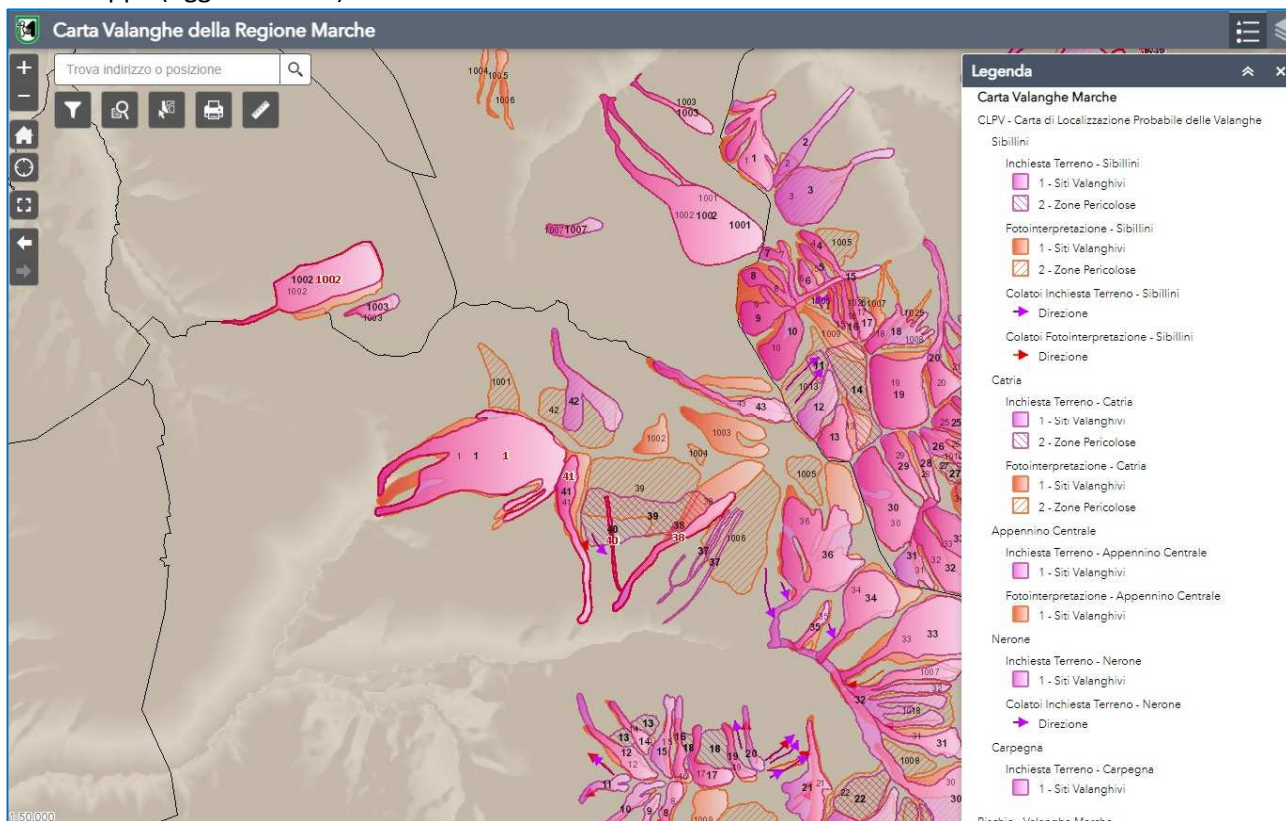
Carta Valanghe della Regione Marche

Trova indirizzo o posizione

Legenda

Carta Valanghe Marche

CLPV - Carta di Localizzazione Probabile delle Valanghe

Sibillini

Inchiesta Terreno - Sibillini

1 - Siti Valanghivi

2 - Zone Pericolose

Fotointerpretazione - Sibillini

1 - Siti Valanghivi

2 - Zone Pericolose

Colatoi Inchiesta Terreno - Sibillini

Direzione

Colatoi Fotointerpretazione - Sibillini

Direzione

Catria

Inchiesta Terreno - Catria

1 - Siti Valanghivi

2 - Zone Pericolose

Fotointerpretazione - Catria

1 - Siti Valanghivi

2 - Zone Pericolose

Appennino Centrale

Inchiesta Terreno - Appennino Centrale

1 - Siti Valanghivi

Fotointerpretazione - Appennino Centrale

1 - Siti Valanghivi

Nerone

Inchiesta Terreno - Nerone

1 - Siti Valanghivi

Colatoi Inchiesta Terreno - Nerone

Direzione

Carpegna

Inchiesta Terreno - Carpegna

1 - Siti Valanghivi

1004 1005 1006 1003 1003 1001 1002 1002 1001 1007 1007 1002 1002 1002 1003 1003 1 2 3 1005 4 5 6 7 8 9 10 1007 14 15 16 17 18 20 19 1001 42 42 43 1002 1003 1004 12 13 1 1 1 41 41 39 39 40 40 38 38 37 37 1006 1005 36 36 29 28 27 26 25 30 31 32 34 34 35 33 33 32 1007 1018 1008 31 13 13 14 12 15 16 18 18 19 20 11 17 17 21 22 10 9 8 1009 30 21

1:50,000